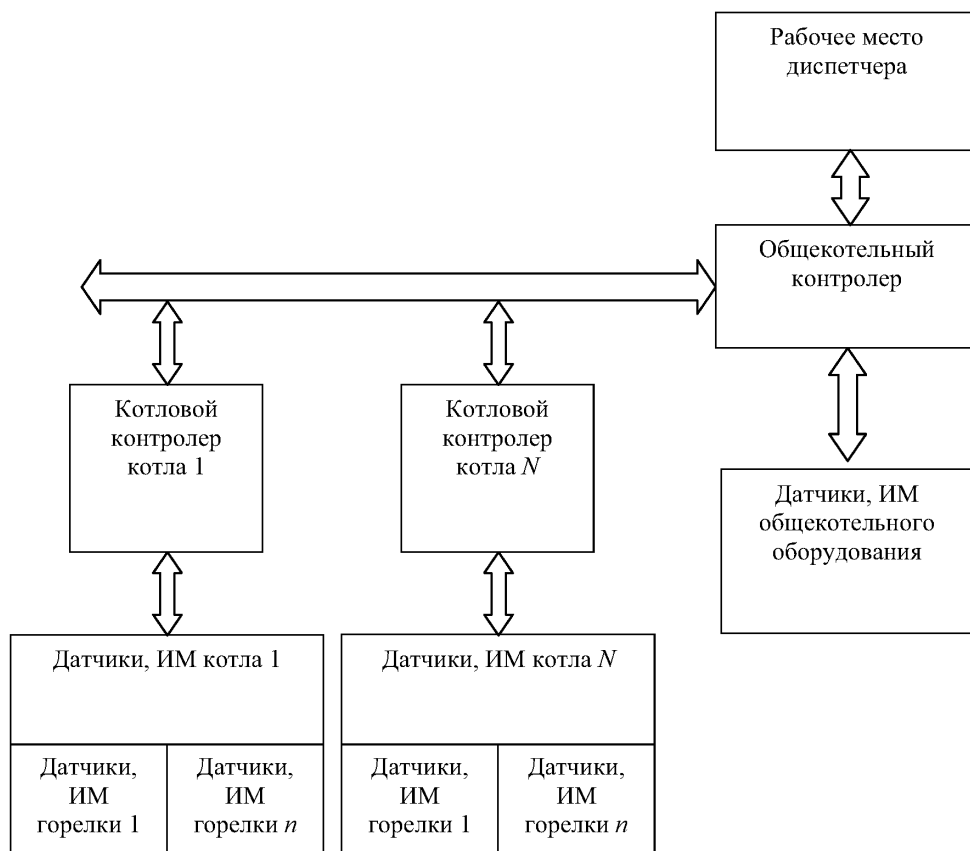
Рабочее место диспетчера

Общекотельный контролер

Котловой контролер котла 1

Котловой контролер котла $N$

Датчики, ИМ общекотельного оборудования

Датчики, ИМ котла 1

Датчики, ИМ горелки 1

Датчики, ИМ горелки $n$

Датчики, ИМ котла $N$

Датчики, ИМ горелки 1

Датчики, ИМ горелки $n$